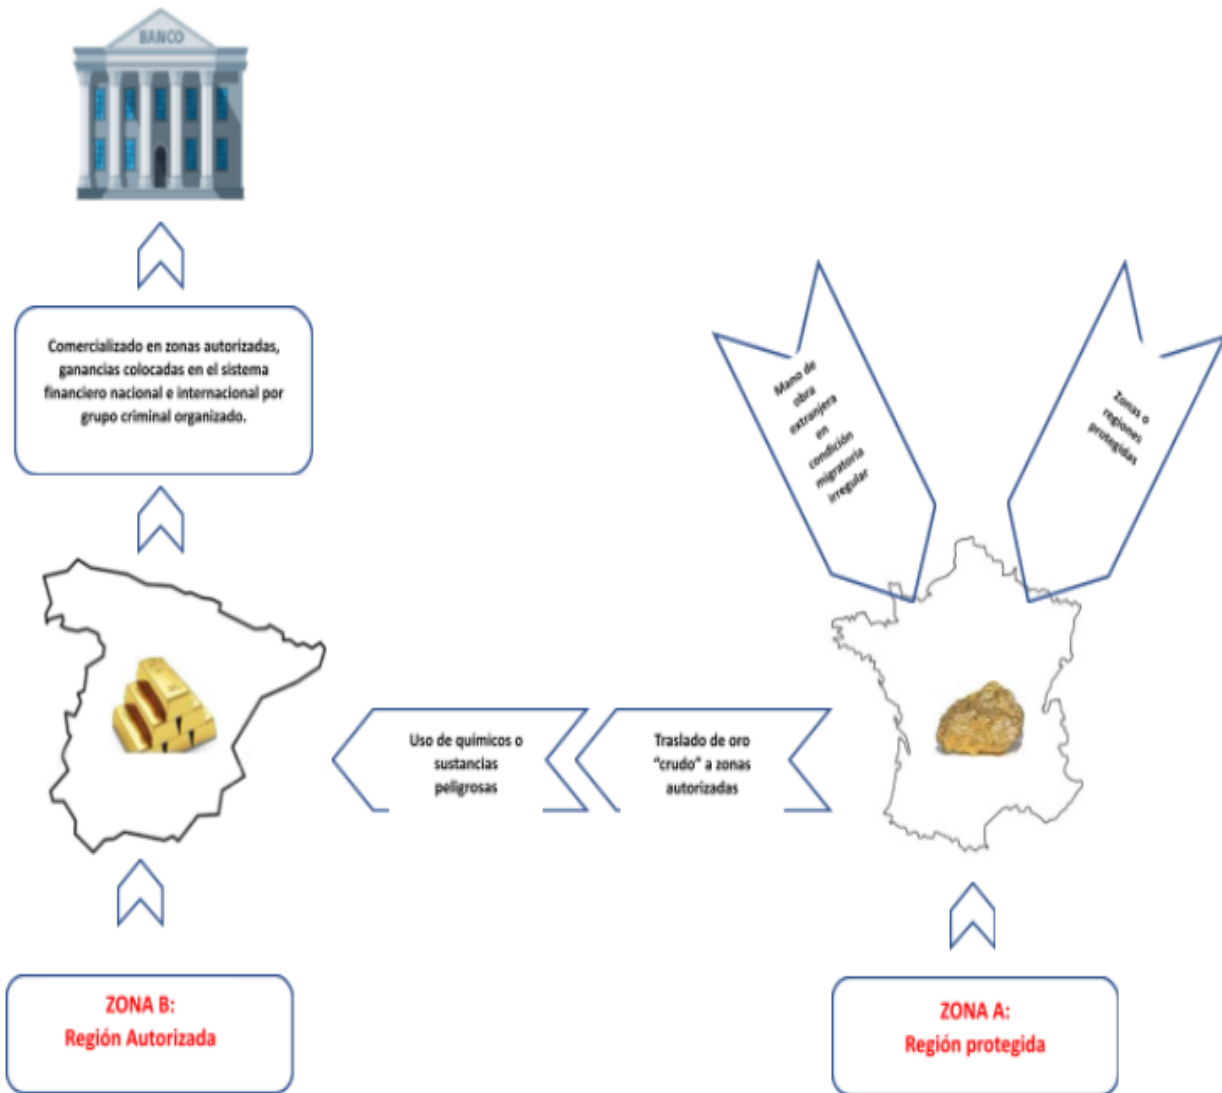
BANCO

Comercializado en zonas autorizadas, ganancias colocadas en el sistema financiero nacional e internacional por grupo criminal organizado.

Mano de obra extranjera en condición migratoria irregular

Zonas o regiones protegidas

Uso de químicos o sustancias peligrosas

Traslado de oro "crudo" a zonas autorizadas

ZONA B:
Región Autorizada

ZONA A:
Región protegida